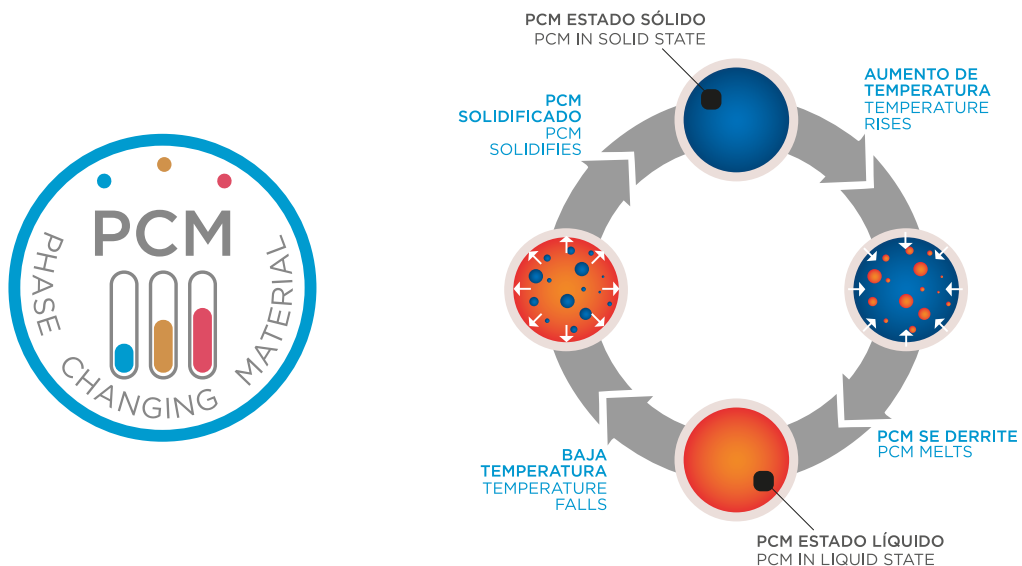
PCM

PHASE CHANGING MATERIAL

PCM ESTADO SÓLIDO
PCM IN SOLID STATE

AUMENTO DE TEMPERATURA
TEMPERATURE RISES

PCM SE DERRITE
PCM MELTS

PCM ESTADO LÍQUIDO
PCM IN LIQUID STATE

BAJA TEMPERATURA
TEMPERATURE FALLS

PCM SOLIDIFICADO
PCM SOLIDIFIES